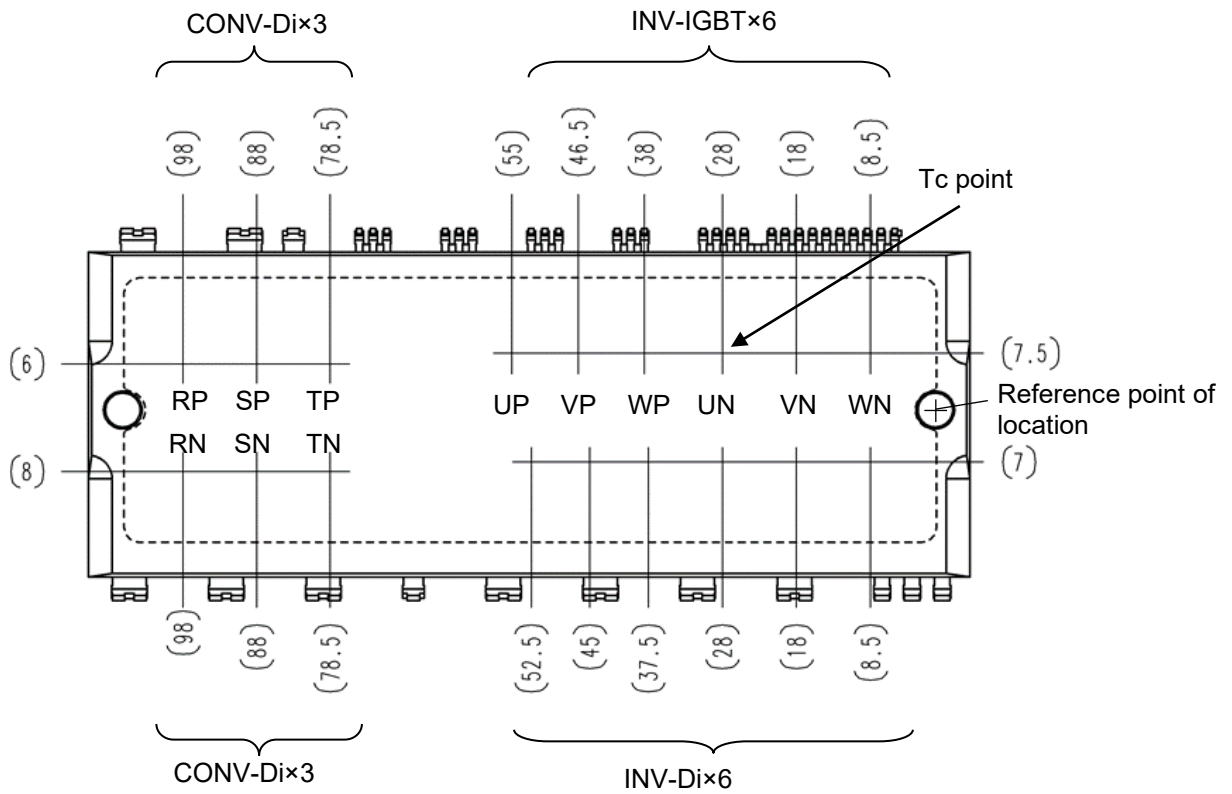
CONV-Di×3

INV-IGBT×6

(98) (88) (78.5) (55) (46.5) (38) (28) (18) (8.5)

Tc point

(6)

(7.5)

RP SP TP

UP VP WP UN VN WN

Reference point of location

RN SN TN

(8)

(7)

(98) (88) (78.5) (52.5) (45) (37.5) (28) (18) (8.5)

CONV-Di×3

INV-Di×6